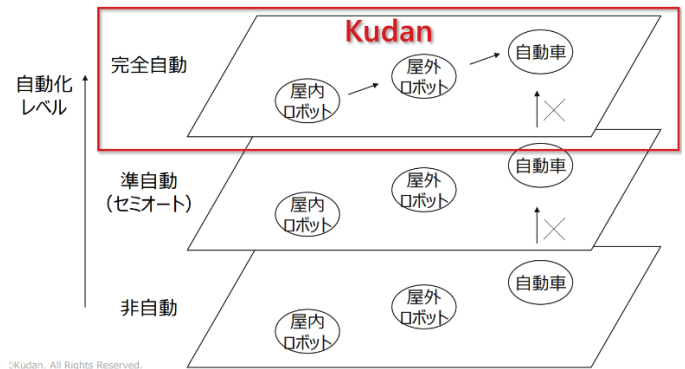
自動化
レベル

Kudan

完全自動

屋内
ロボット

屋外
ロボット

自動車

準自動
（セミオート）

屋内
ロボット

屋外
ロボット

自動車

非自動

屋内
ロボット

屋外
ロボット

自動車

©Kudan. All Rights Reserved.